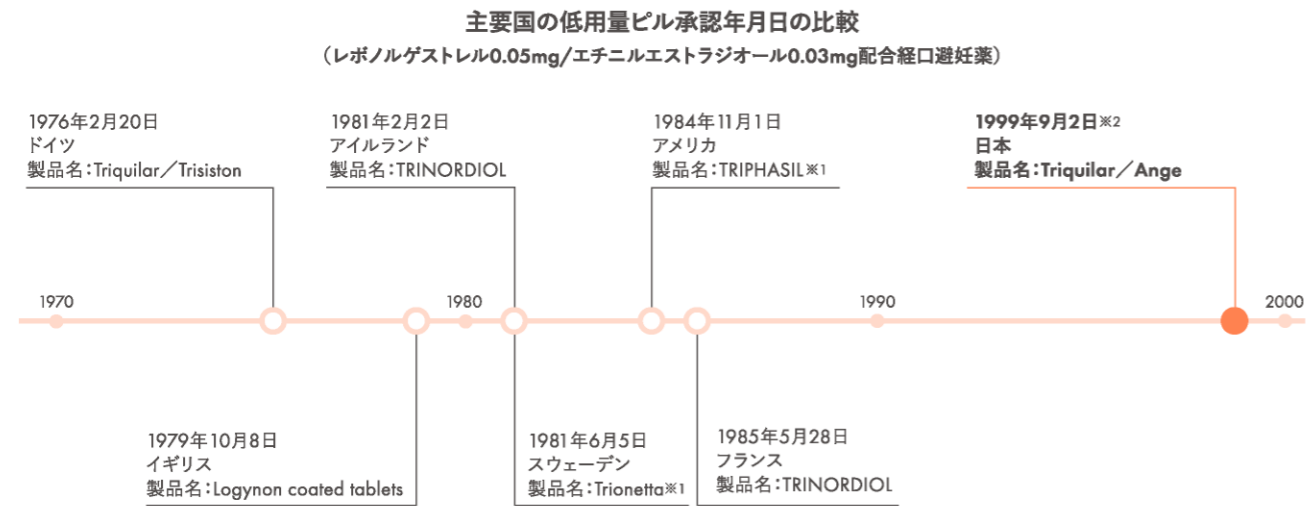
主要国の低用量ピル承認年月日の比較
（レボノルゲストレル0.05mg/エチニルエストラジオール0.03mg配合経口避妊薬）

1976年2月20日
ドイツ
製品名：Triquilar／Trisiston

1981年2月2日
アイルランド
製品名：TRINORDIOL

1984年11月1日
アメリカ
製品名：TRIPHASIL※1

1999年9月2日※2
日本
製品名：Triquilar／Ange

1970

1980

1990

2000

1979年10月8日
イギリス
製品名：Logynon coated tablets

1981年6月5日
スウェーデン
製品名：Trionetta※1

1985年5月28日
フランス
製品名：TRINORDIOL